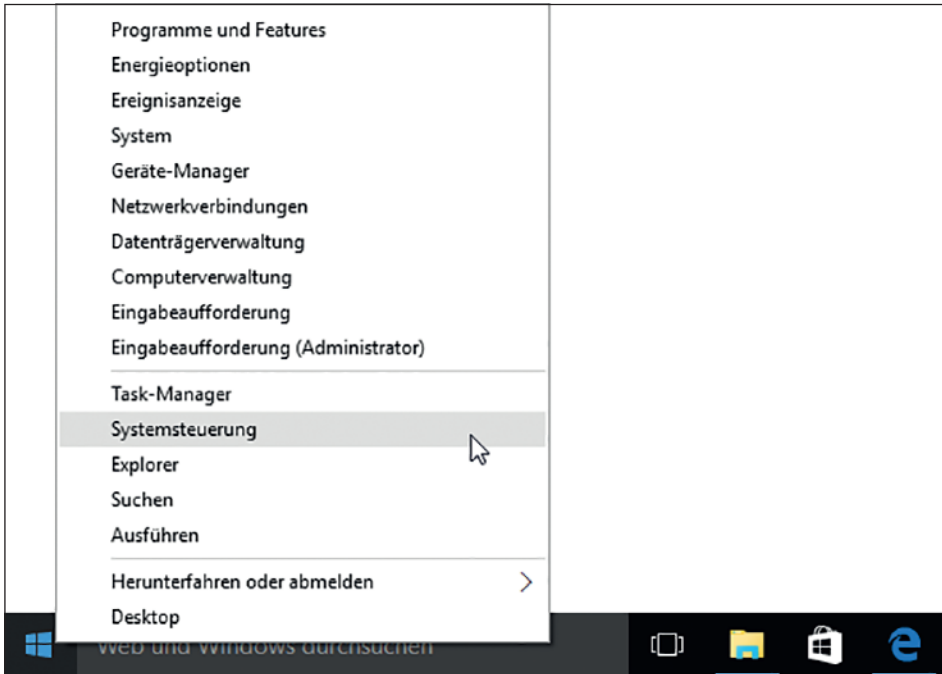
Programme und Features
Energieoptionen
Ereignisanzeige
System
Geräte-Manager
Netzwerkverbindungen
Datenträgerverwaltung
Computerverwaltung
Eingabeaufforderung
Eingabeaufforderung (Administrator)

Task-Manager
Systemsteuerung
Explorer
Suchen
Ausführen

Herunterfahren oder abmelden
Desktop

Web und Windows durchsuchen